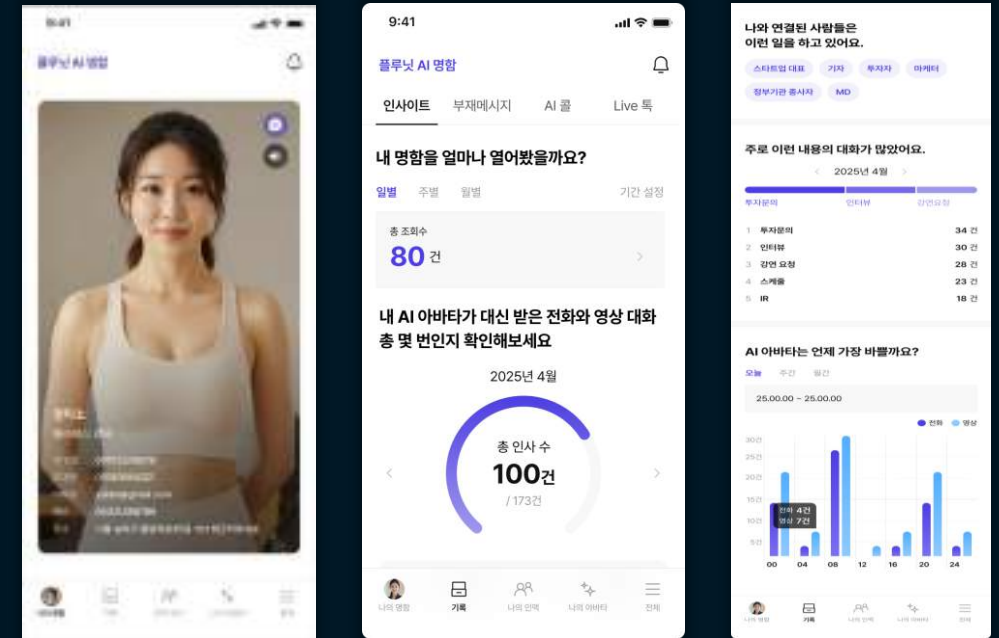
9:41

플루닛 AI 명함

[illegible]

9:41

플루닛 AI 명함

인사이트 부재메시지 AI 콜 Live 톡

내 명함을 얼마나 열어봤을까요?

일별 주별 월별 기간 설정

총 조회수
80 건

내 AI 아바타가 대신 받은 전화와 영상 대화 총 몇 번인지 확인해보세요

2025년 4월

총 인사 수
100건
/ 173건

나의 명함 기록 나의 인맥 나의 아바타 전체

나와 연결된 사람들은 이런 일을 하고 있어요.

스타트업 대표 기자 투자자 마케터 정부기관 종사자 MD

주로 이런 내용의 대화가 많았어요.

2025년 4월

투자문의 인터뷰 강연요청

1 투자문의 34 건
2 인터뷰 30 건
3 강연 요청 28 건
4 스케줄 23 건
5 IR 18 건

AI 아바타는 언제 가장 바쁠까요?

오늘 주간 월간

25.00.00 ~ 25.00.00

전화 영상

30건
25건
20건
15건
10건
5건

전화 4건
영상 7건

00 04 08 12 16 20 24

나의 명함 기록 나의 인맥 나의 아바타 전체